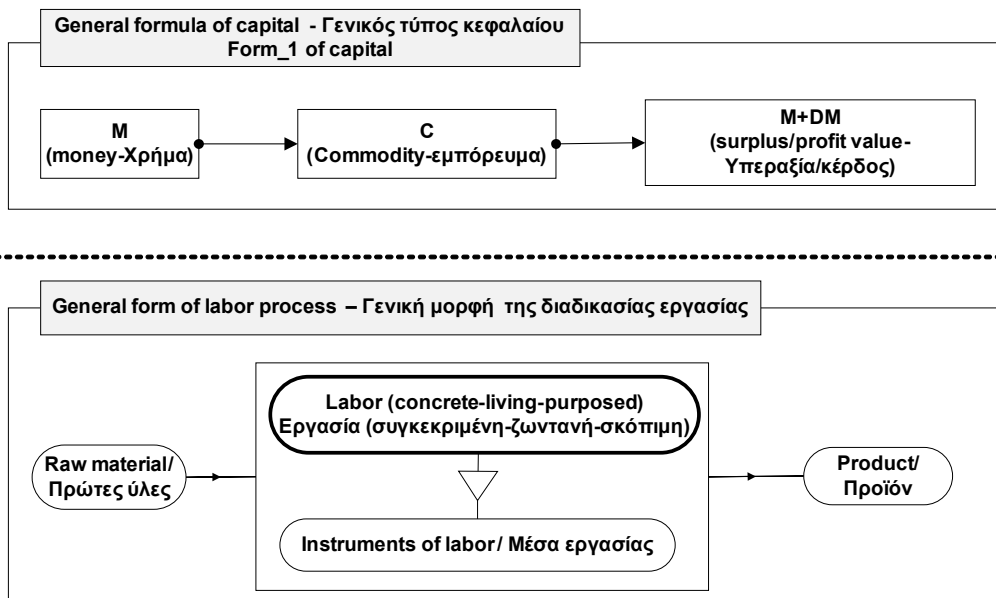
General formula of capital - Γενικός τύπος κεφαλαίου
Form_1 of capital

M
(money-Χρήμα)

C
(Commodity-εμπόρευμα)

M+DM
(surplus/profit value-
Υπεραξία/κέρδος)

General form of labor process – Γενική μορφή της διαδικασίας εργασίας

Raw material/
Πρώτες ύλες

Labor (concrete-living-purposed)
Εργασία (συγκεκριμένη-ζωντανή-σκόπιμη)

Instruments of labor/ Μέσα εργασίας

Product/
Προϊόν